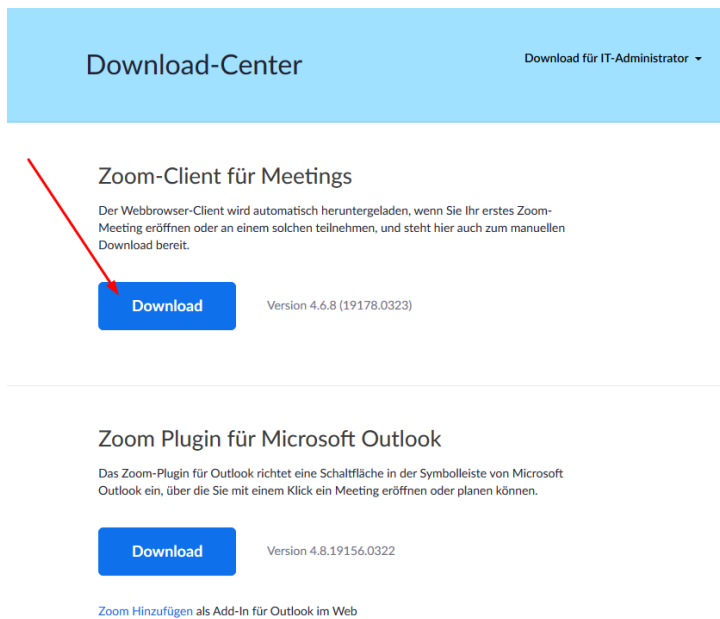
Download-Center

Download für IT-Administrator

Zoom-Client für Meetings

Der Webbrowser-Client wird automatisch heruntergeladen, wenn Sie Ihr erstes Zoom-Meeting eröffnen oder an einem solchen teilnehmen, und steht hier auch zum manuellen Download bereit.

Download

Version 4.6.8 (19178.0323)

Zoom Plugin für Microsoft Outlook

Das Zoom-Plugin für Outlook richtet eine Schaltfläche in der Symbolleiste von Microsoft Outlook ein, über die Sie mit einem Klick ein Meeting eröffnen oder planen können.

Download

Version 4.8.19156.0322

Zoom Hinzufügen als Add-In für Outlook im Web